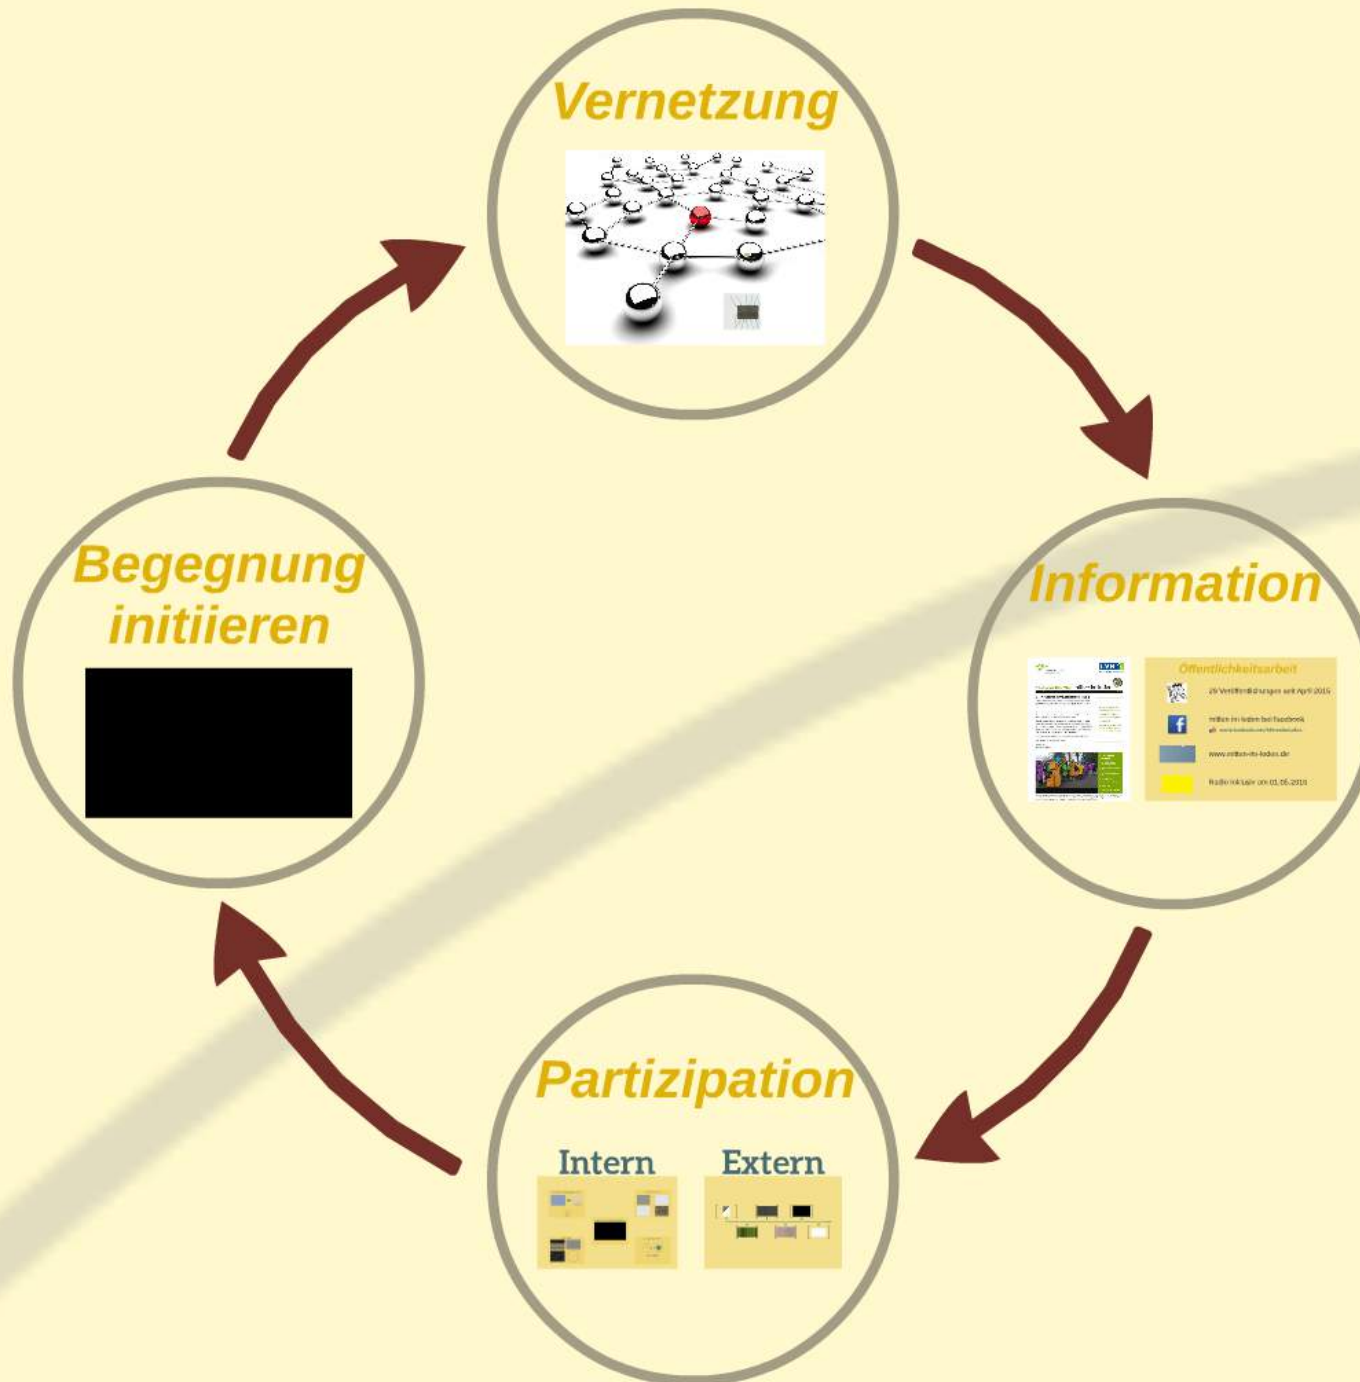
Vernetzung

Information

Öffentlichkeitsarbeit

29 Veröffentlichungen seit April 2015

mitten im leben bei Facebook

www.mitten-im-leben.de

Radio inklusiv am 01.05.2016

Partizipation

Intern

Extern

Begegnung initiieren